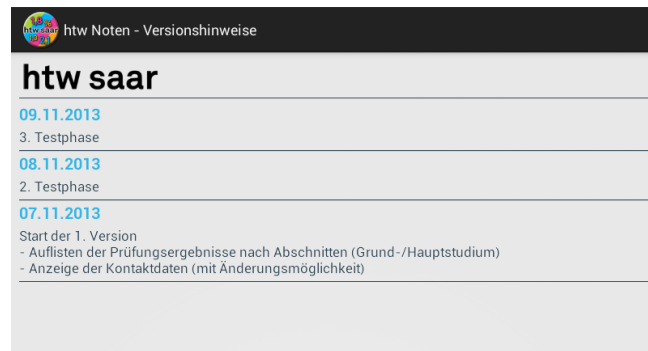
htw Noten - Versionshinweise

htw saar

09.11.2013

3. Testphase

08.11.2013

2. Testphase

07.11.2013

Start der 1. Version
- Auflisten der Prüfungsergebnisse nach Abschnitten (Grund-/Hauptstudium)
- Anzeige der Kontaktdaten (mit Änderungsmöglichkeit)